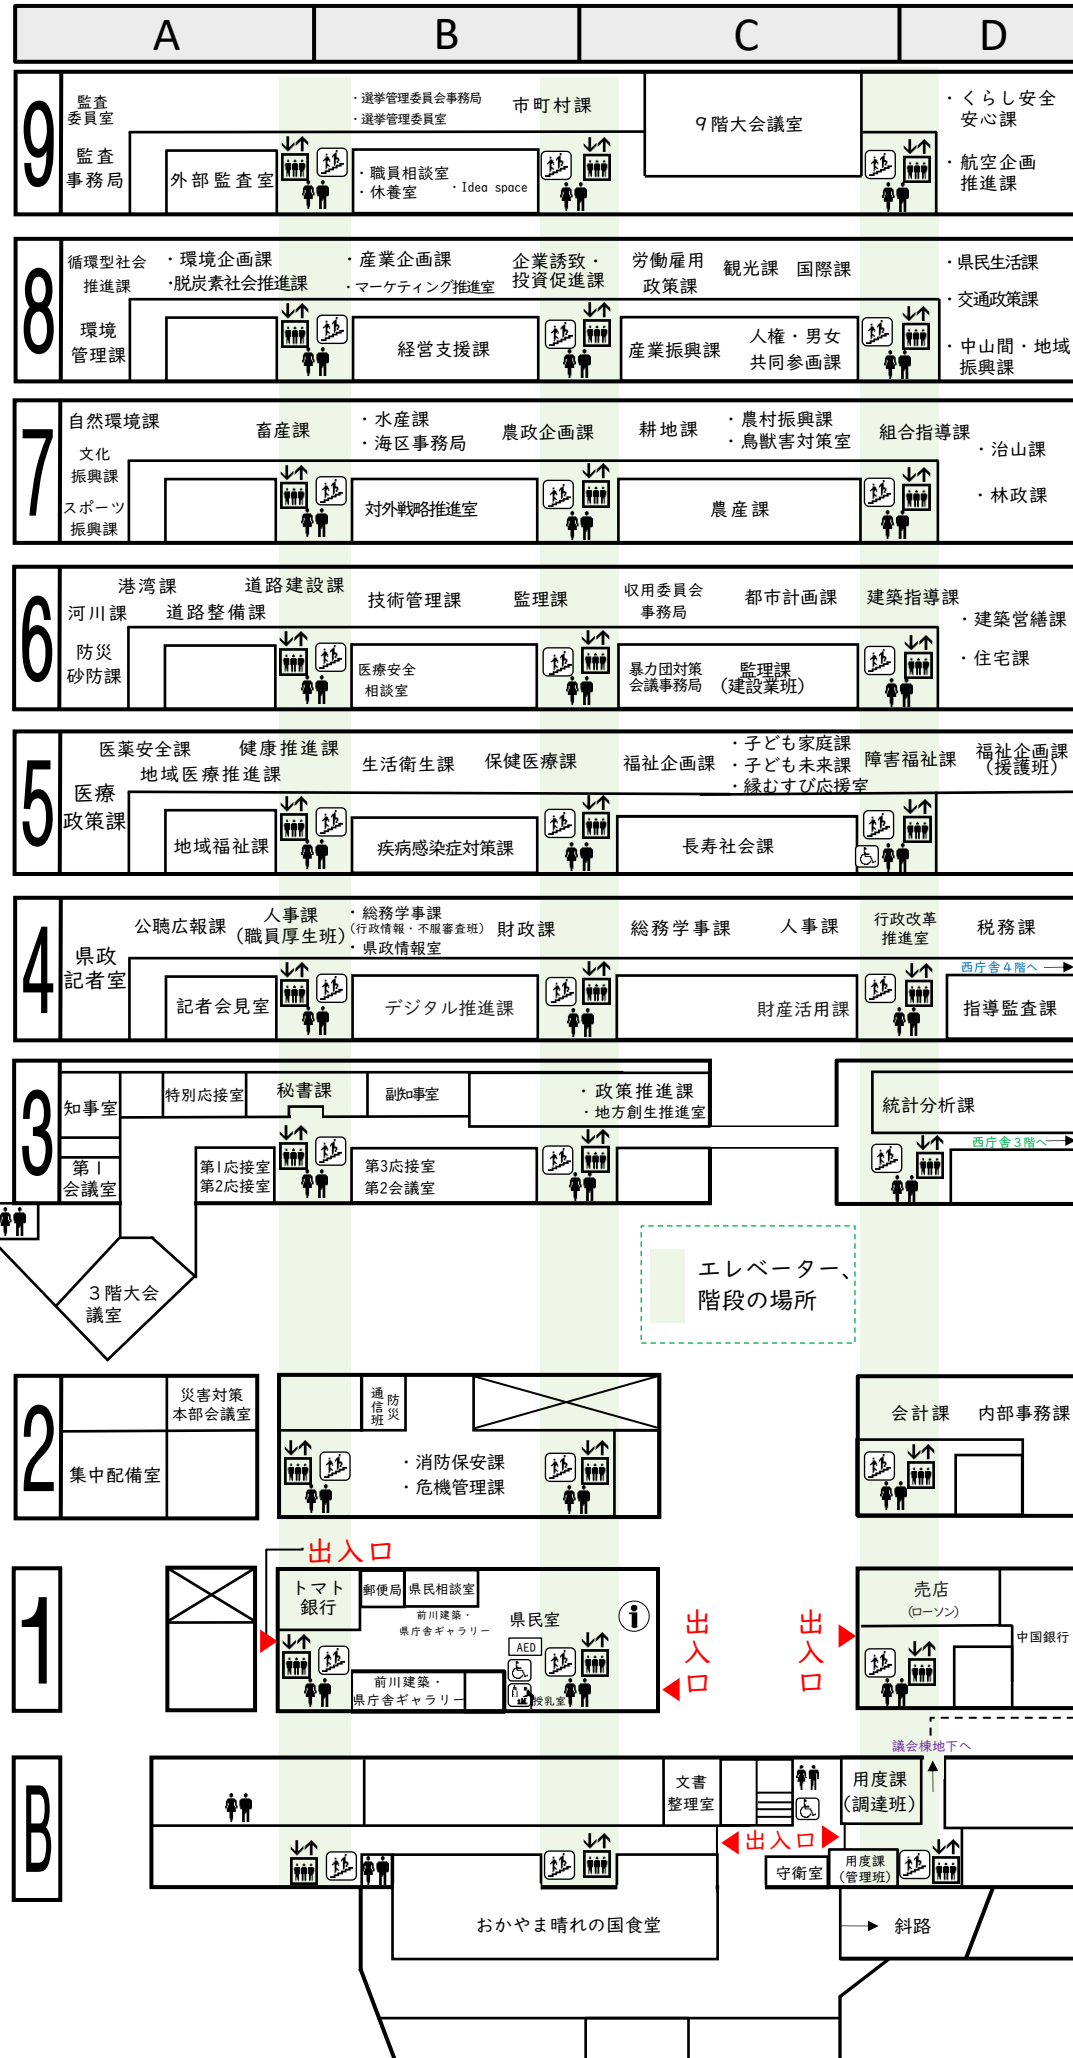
A B C D

9
監査委員室
監査事務局
外部監査室
・選挙管理委員会事務局
・選挙管理委員室
市町村課
・職員相談室
・休養室
・Idea space
9階大会議室
・くらし安全安心課
・航空企画推進課

8
循環型社会推進課
環境管理課
・環境企画課
・脱炭素社会推進課
・産業企画課
・マーケティング推進課
企業誘致・投資促進課
経営支援課
労働雇用政策課
観光課
国際課
産業振興課
人権・男女共同参画課
・県民生活課
・交通政策課
・中山間・地域振興課

7
自然環境課
文化振興課
スポーツ振興課
畜産課
・水産課
・海区事務局
農政企画課
対外戦略推進室
耕地課
・農村振興課
・鳥獣害対策室
農産課
組合指導課
・治山課
・林政課

6
港湾課
道路建設課
河川課
道路整備課
防災砂防課
技術管理課
監理課
医療安全相談室
収用委員会事務局
都市計画課
暴力団対策会議事務局
監理課（建設業班）
建築指導課
・建築営繕課
・住宅課

5
医薬安全課
健康推進課
地域医療推進課
医療政策課
地域福祉課
生活衛生課
保健医療課
疾病感染症対策課
福祉企画課
・子ども家庭課
・子ども未来課
・縁むすび応援室
長寿社会課
障害福祉課
福祉企画課（援護班）

4
県政記者室
公聴広報課
人事課（職員厚生班）
記者会見室
・総務学事課（行政情報・不服審査班）
・県政情報室
財政課
デジタル推進課
総務学事課
人事課
財産活用課
行政改革推進室
税務課
西庁舎4階へ
指導監査課

3
知事室
特別応接室
秘書課
副知事室
・政策推進課
・地方創生推進室
第1会議室
第1応接室
第2応接室
第3応接室
第2会議室
統計分析課
西庁舎3階へ
3階大会議室
エレベーター、階段の場所

2
災害対策本部会議室
集中配備室
通信班
防災
・消防保安課
・危機管理課
会計課
内部事務課

1
出入口
トマト銀行
郵便局
県民相談室
前川建築・県庁舎ギャラリー
県民室
AED
前川建築・県庁舎ギャラリー
授乳室
出入口
出入口
売店（ローソン）
中国銀行
議会棟地下へ

B
文書整理室
用度課（調達班）
出入口
守衛室
用度課（管理班）
おかやま晴れの国食堂
斜路